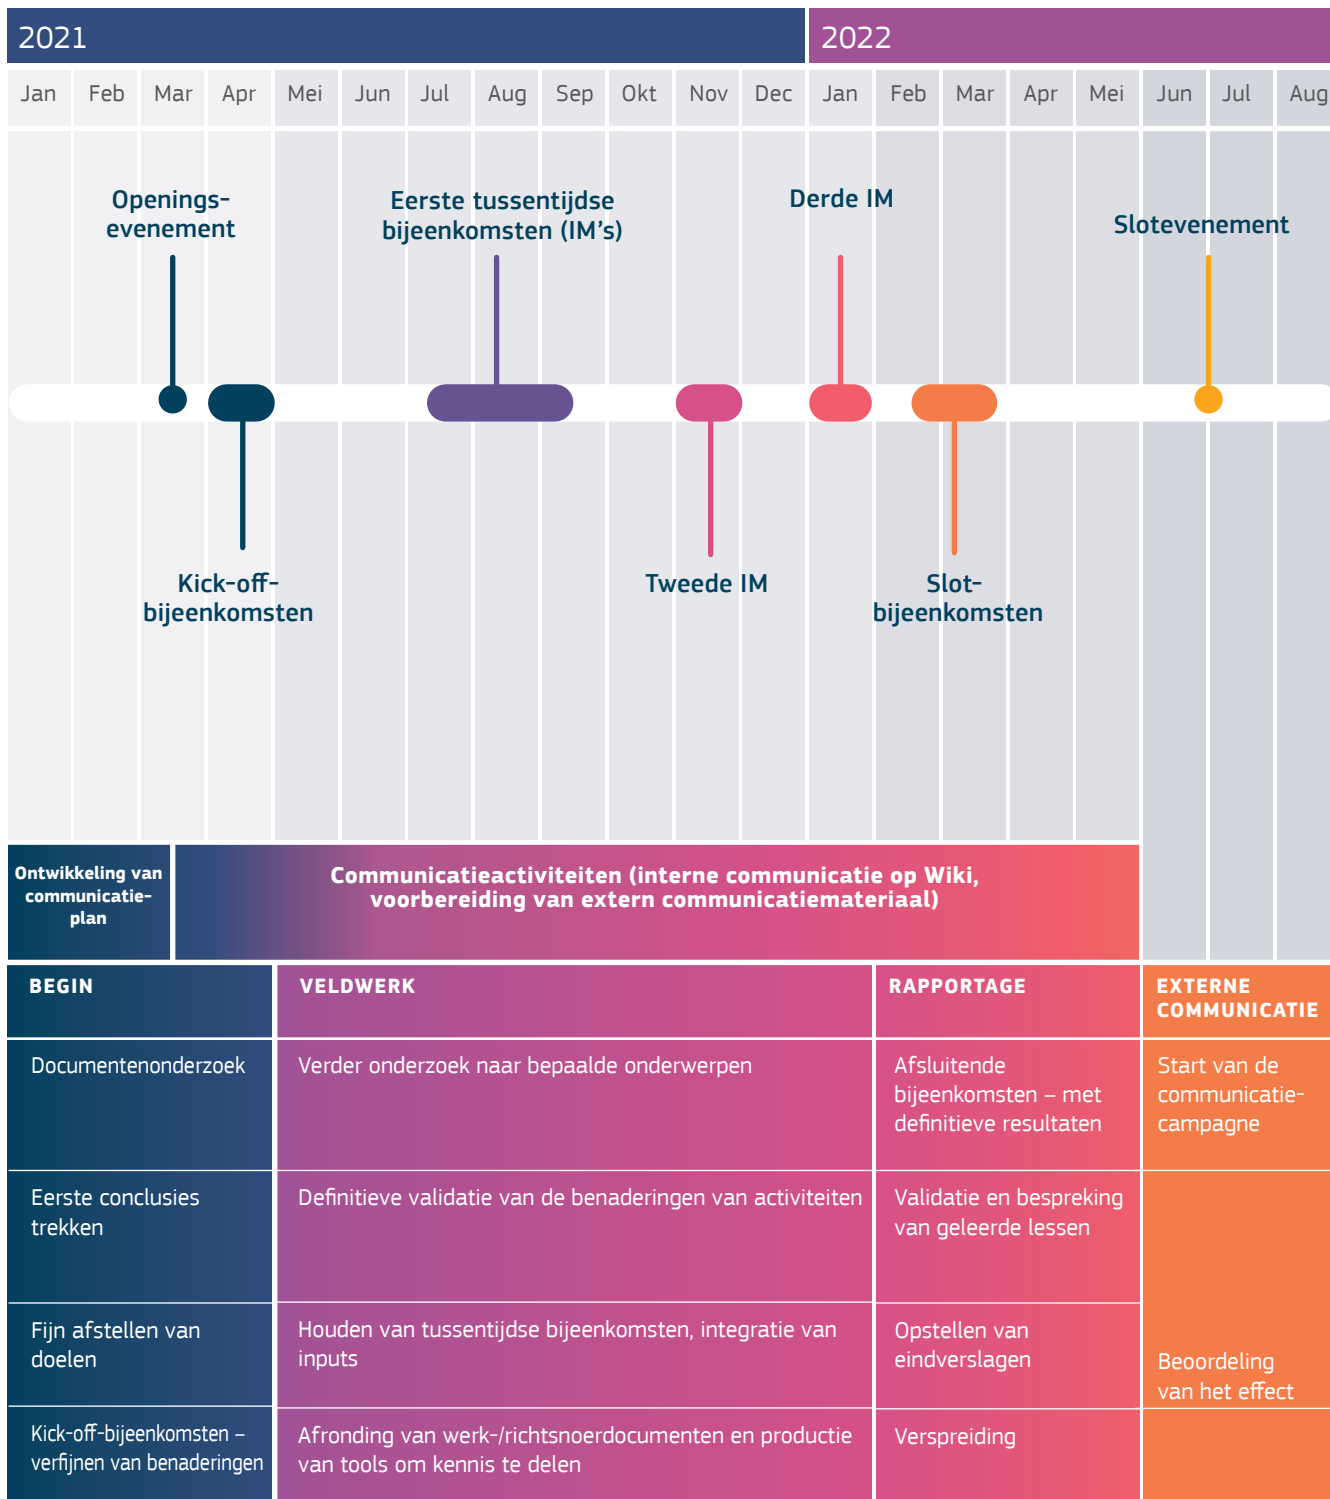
2021

2022

Jan Feb Mar Apr Mei Jun Jul Aug Sep Okt Nov Dec Jan Feb Mar Apr Mei Jun Jul Aug

Openingsevenement

Eerste tussentijdse bijeenkomsten (IM's)

Derde IM

Slotevenement

Kick-off-bijeenkomsten

Tweede IM

Slotbijeenkomsten

Ontwikkeling van communicatieplan

Communicatieactiviteiten (interne communicatie op Wiki, voorbereiding van extern communicatiemateriaal)

| BEGIN | VELDWERK | RAPPORTAGE | EXTERNE COMMUNICATIE |
|---|---|---|---|
| Documentenonderzoek | Verder onderzoek naar bepaalde onderwerpen | Afsluitende bijeenkomsten – met definitieve resultaten | Start van de communicatiecampagne |
| Eerste conclusies trekken | Definitieve validatie van de benaderingen van activiteiten | Validatie en bespreking van geleerde lessen | |
| Fijn afstellen van doelen | Houden van tussentijdse bijeenkomsten, integratie van inputs | Opstellen van eindverslagen | Beoordeling van het effect |
| Kick-off-bijeenkomsten – verfijnen van benaderingen | Afronding van werk-/richtsnoerdocumenten en productie van tools om kennis te delen | Verspreiding | |